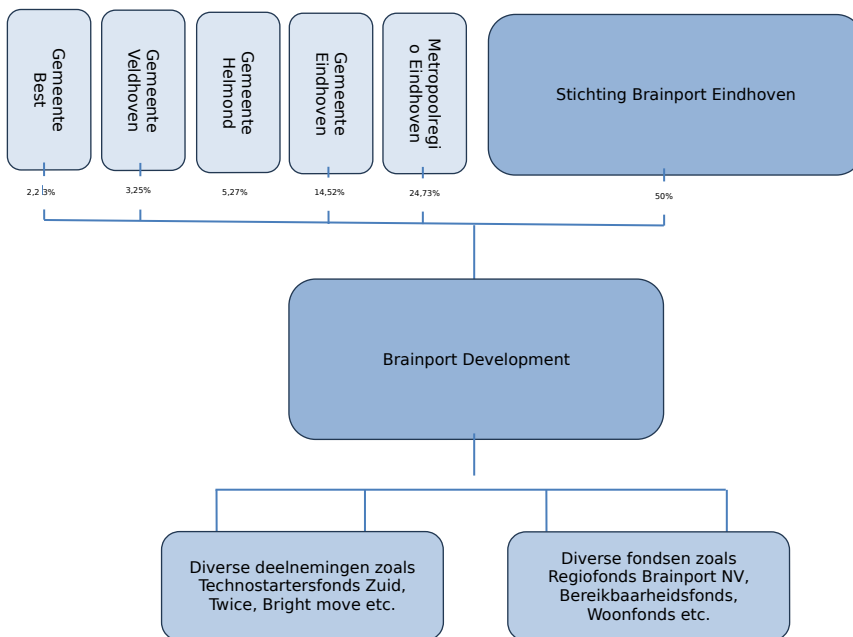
Gemeente Best

Gemeente Veldhoven

Gemeente Helmond

Gemeente Eindhoven

Metropoolregio Eindhoven

Stichting Brainport Eindhoven

2,23%

3,25%

5,27%

14,52%

24,73%

50%

Brainport Development

Diverse deelnemingen zoals Technostartersfonds Zuid, Twice, Bright move etc.

Diverse fondsen zoals Regiofonds Brainport NV, Bereikbaarheidsfonds, Woonfonds etc.